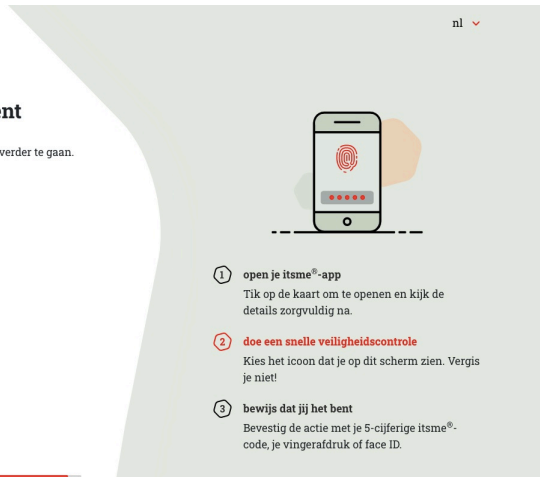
nl

ent

verder te gaan.

1 open je itsme®-app
Tik op de kaart om te openen en kijk de details zorgvuldig na.

2 doe een snelle veiligheidscontrole
Kies het icoon dat je op dit scherm zien. Vergis je niet!

3 bewijs dat jij het bent
Bevestig de actie met je 5-cijferige itsme®-code, je vingerafdruk of face ID.